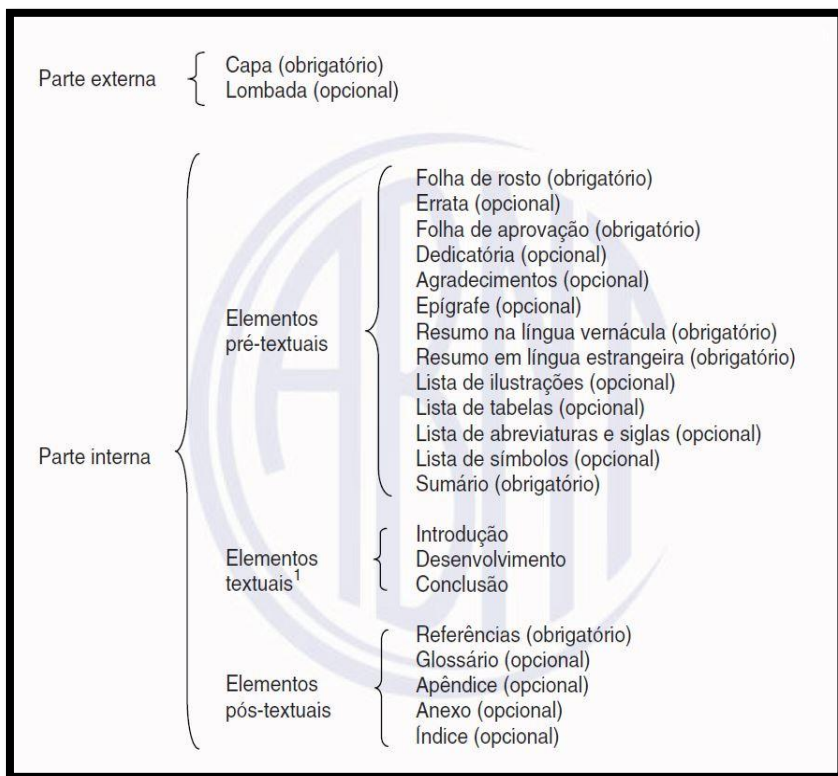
Parte externa
Capa (obrigatório)
Lombada (opcional)

Parte interna

Elementos pré-textuais
Folha de rosto (obrigatório)
Errata (opcional)
Folha de aprovação (obrigatório)
Dedicatória (opcional)
Agradecimentos (opcional)
Epígrafe (opcional)
Resumo na língua vernácula (obrigatório)
Resumo em língua estrangeira (obrigatório)
Lista de ilustrações (opcional)
Lista de tabelas (opcional)
Lista de abreviaturas e siglas (opcional)
Lista de símbolos (opcional)
Sumário (obrigatório)

Elementos textuais$^1$
Introdução
Desenvolvimento
Conclusão

Elementos pós-textuais
Referências (obrigatório)
Glossário (opcional)
Apêndice (opcional)
Anexo (opcional)
Índice (opcional)